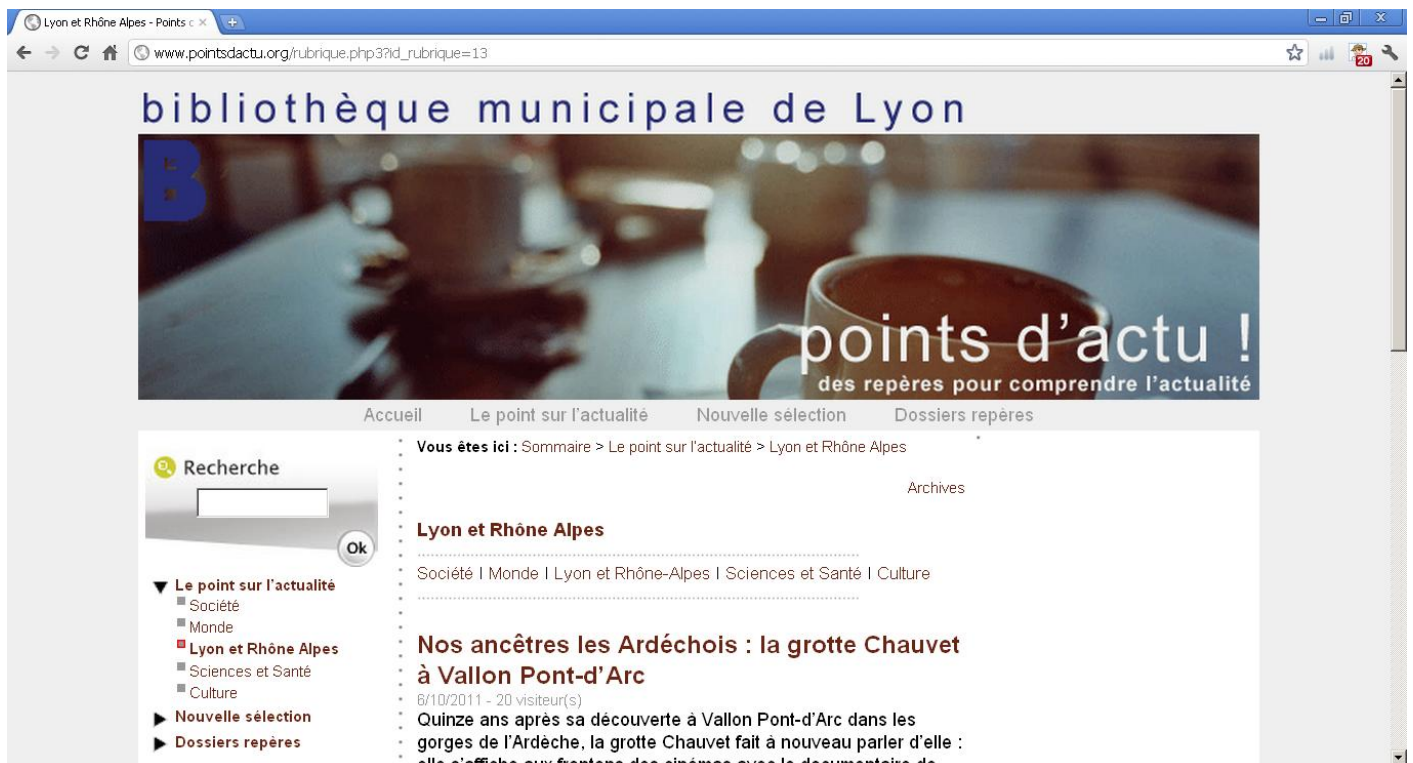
Lyon et Rhône Alpes - Points c ×

www.pointsdactu.org/rubrique.php3?id_rubrique=13

20

bibliothèque municipale de Lyon

B

points d'actu !
des repères pour comprendre l'actualité

Accueil Le point sur l'actualité Nouvelle sélection Dossiers repères

Recherche

Ok

Le point sur l'actualité
Société
Monde
Lyon et Rhône Alpes
Sciences et Santé
Culture
Nouvelle sélection
Dossiers repères

Vous êtes ici : Sommaire > Le point sur l'actualité > Lyon et Rhône Alpes

Archives

Lyon et Rhône Alpes

Société | Monde | Lyon et Rhône-Alpes | Sciences et Santé | Culture

Nos ancêtres les Ardéchois : la grotte Chauvet à Vallon Pont-d'Arc

6/10/2011 - 20 visiteur(s)

Quinze ans après sa découverte à Vallon Pont-d'Arc dans les gorges de l'Ardèche, la grotte Chauvet fait à nouveau parler d'elle : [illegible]